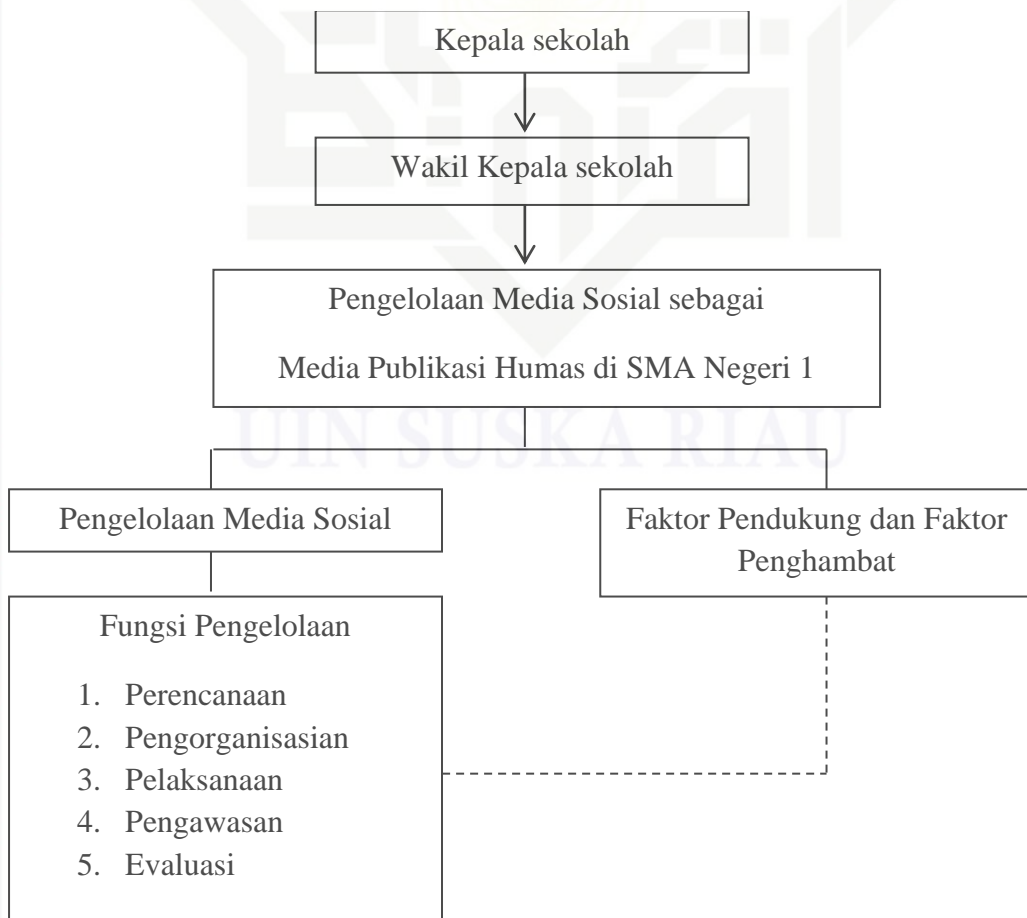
Kepala sekolah

Wakil Kepala sekolah

Pengelolaan Media Sosial sebagai Media Publikasi Humas di SMA Negeri 1

Pengelolaan Media Sosial

Faktor Pendukung dan Faktor Penghambat

Fungsi Pengelolaan

1. Perencanaan
2. Pengorganisasian
3. Pelaksanaan
4. Pengawasan
5. Evaluasi

UIN SUSKA RIAU